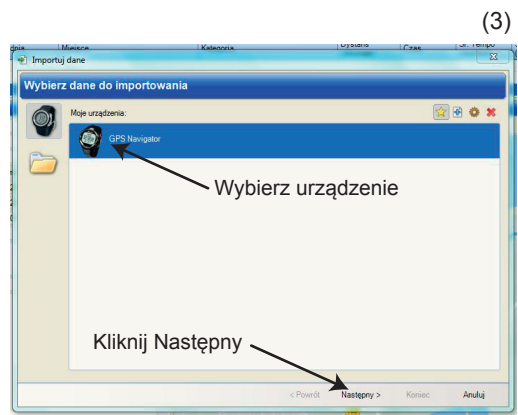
(3)

dnia | Miejsce | Kategoria | Dystans | Czas | Śr. Tempo

Importuj dane

Wybierz dane do importowania

Moje urządzenia:

GPS Navigator

Wybierz urządzenie

Kliknij Następny

< Powrót | Następny > | Koniec | Anuluj